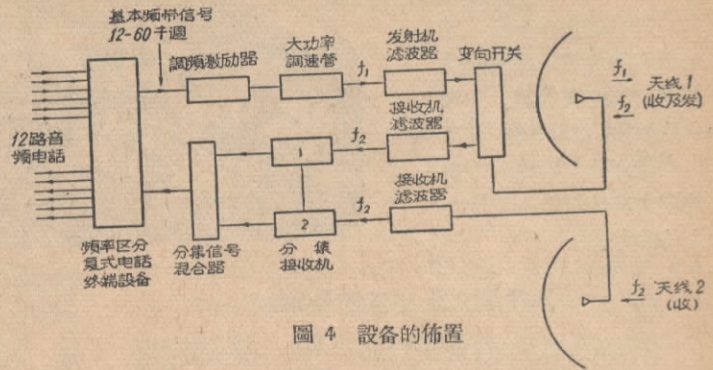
基本频带信号
12-60千週

調频激励器

大功率
調速管

$f_1$

发射机
滤波器

变向开关

$f_1$
$f_2$
天线1
(收及发)

12路音频电話

$f_2$

接收机
滤波器

1

2

$f_2$

接收机
滤波器

频率区分复式电話终端設备

分集信号混合器

分集
接收机

$f_2$
天线2
(收)

圖 4 設备的佈置